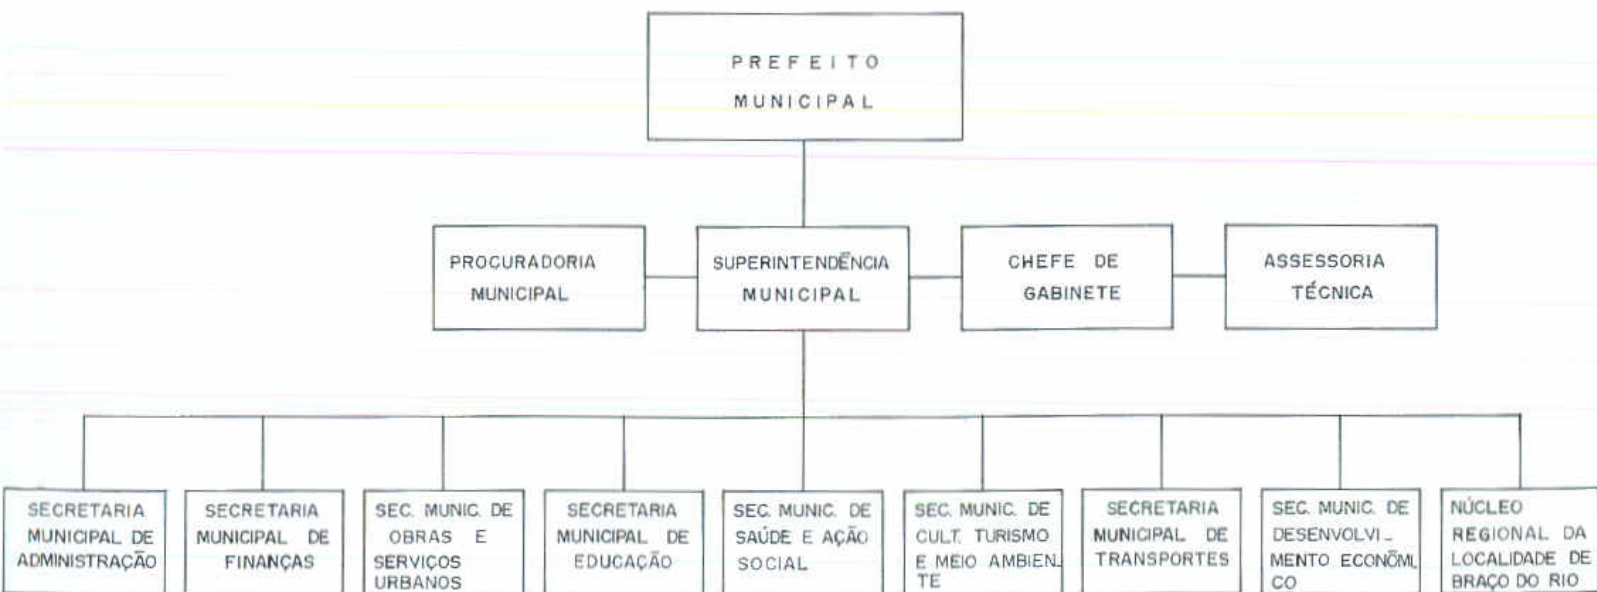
PREFEITO MUNICIPAL

PROCURADORIA MUNICIPAL

SUPERINTENDÊNCIA MUNICIPAL

CHEFE DE GABINETE

ASSESSORIA TÉCNICA

SECRETARIA MUNICIPAL DE ADMINISTRAÇÃO

SECRETARIA MUNICIPAL DE FINANÇAS

SEC. MUNIC. DE OBRAS E SERVIÇOS URBANOS

SECRETARIA MUNICIPAL DE EDUCAÇÃO

SEC. MUNIC. DE SAÚDE E AÇÃO SOCIAL

SEC. MUNIC. DE CULT. TURISMO E MEIO AMBIENTE

SECRETARIA MUNICIPAL DE TRANSPORTES

SEC. MUNIC. DE DESENVOLVIMENTO ECONÔMICO

NÚCLEO REGIONAL DA LOCALIDADE DE BRAÇO DO RIO